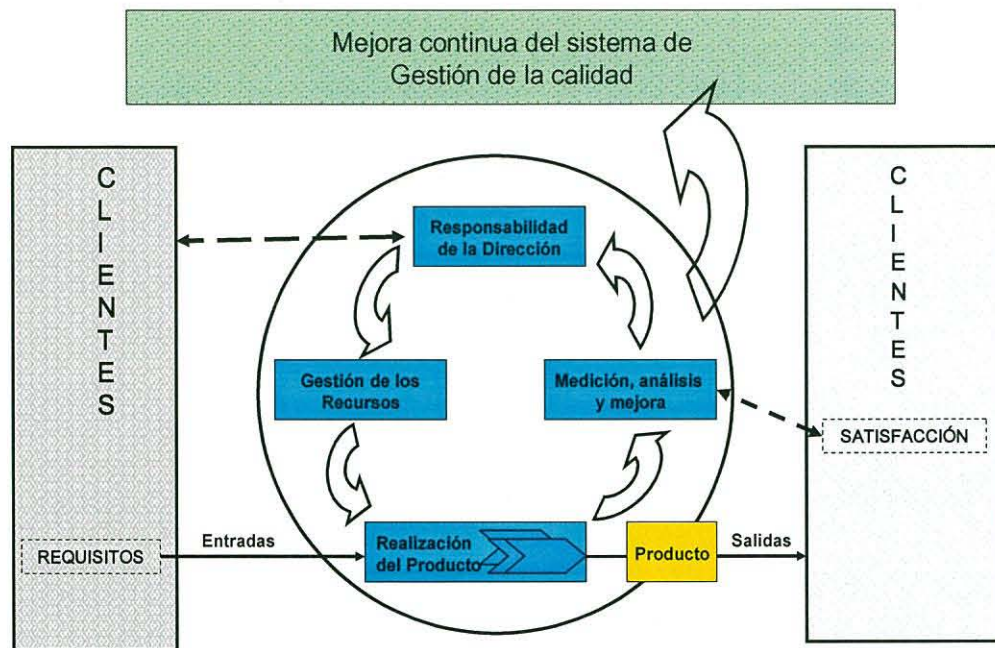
Mejora continua del sistema de Gestión de la calidad

CLIENTES

REQUISITOS

Entradas

Responsabilidad de la Dirección

Gestión de los Recursos

Medición, análisis y mejora

Realización del Producto

Producto

Salidas

CLIENTES

SATISFACCIÓN